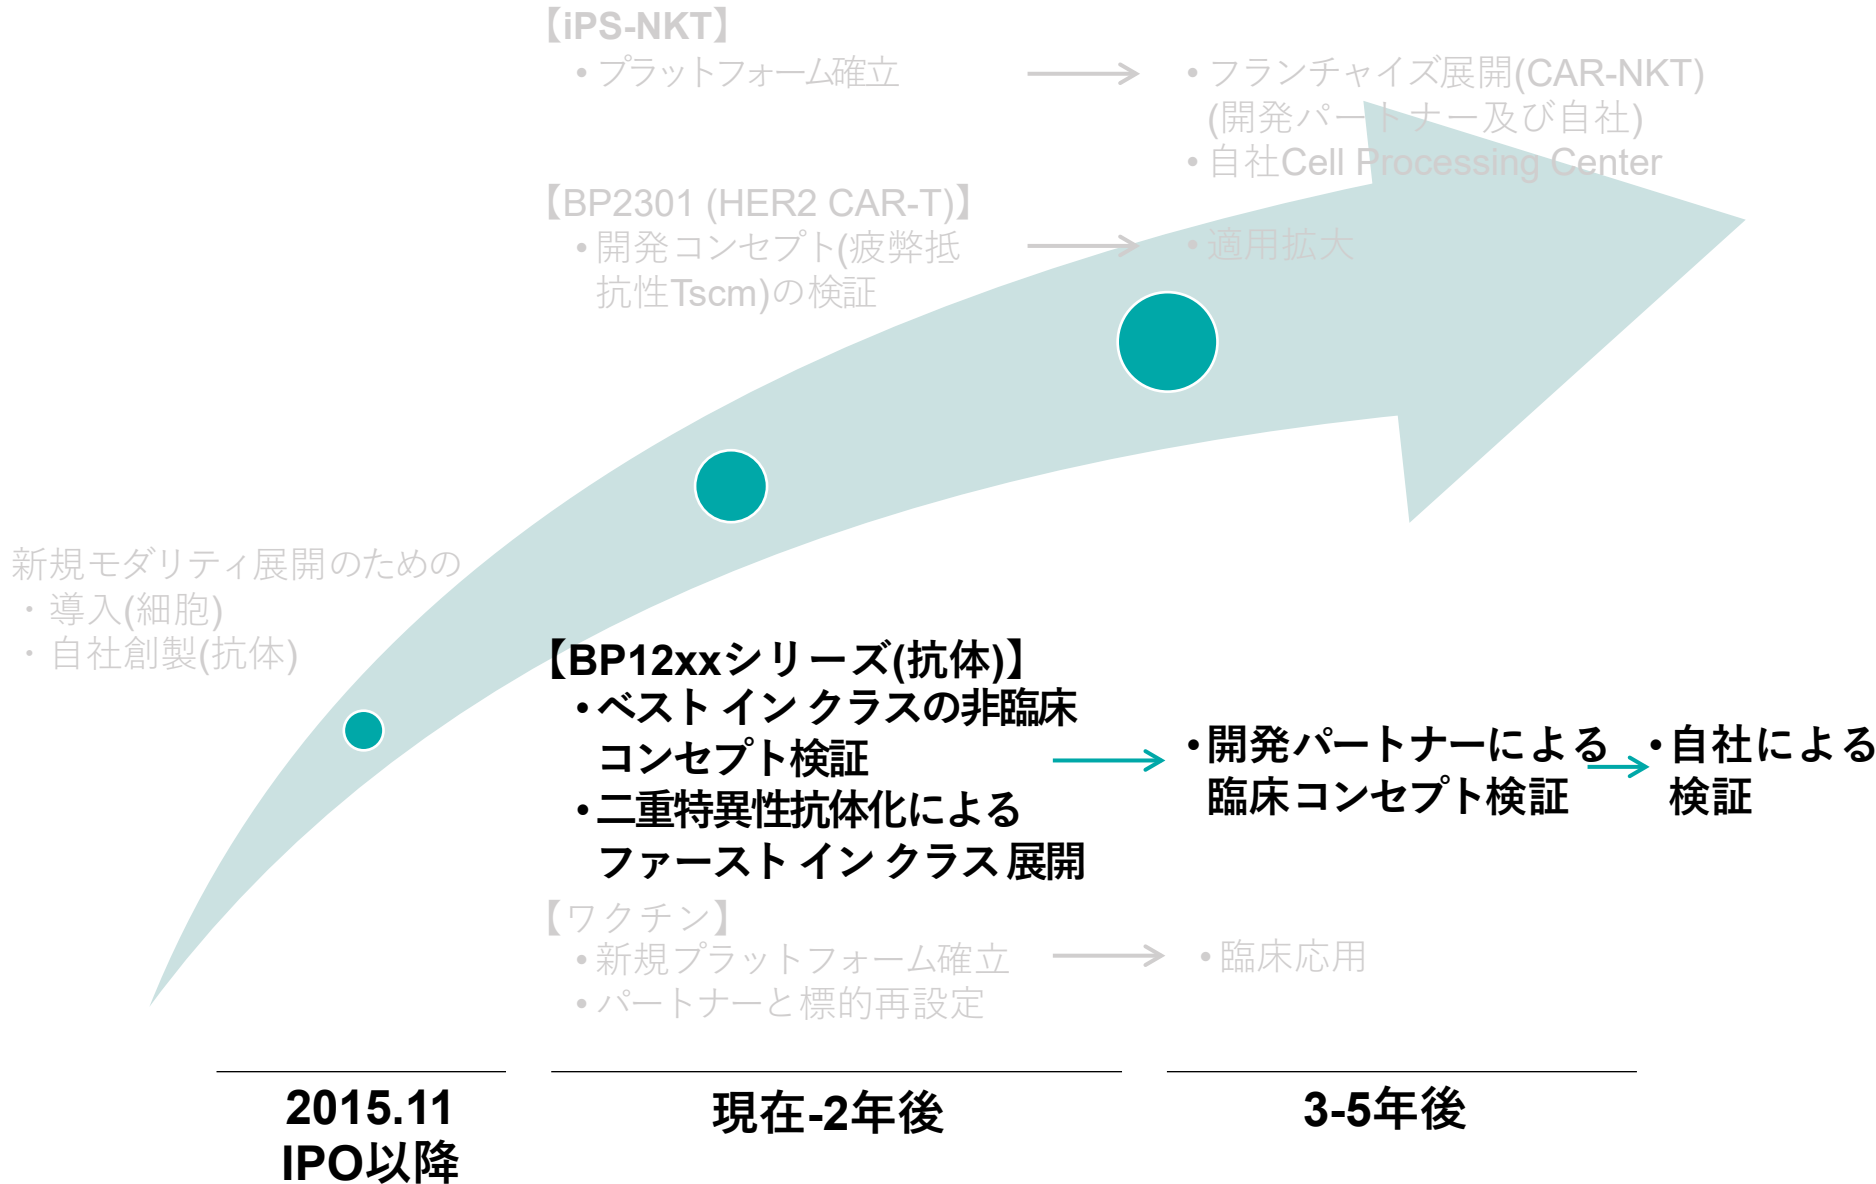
【iPS-NKT】
• プラットフォーム確立

• フランチャイズ展開(CAR-NKT)
(開発パートナー及び自社)
• 自社Cell Processing Center

【BP2301 (HER2 CAR-T)】
• 開発コンセプト(疲弊抵抗性Tscm)の検証

• 適用拡大

新規モダリティ展開のための
・導入(細胞)
・自社創製(抗体)

【BP12xxシリーズ(抗体)】
• ベスト イン クラスの非臨床コンセプト検証
• 二重特異性抗体化によるファースト イン クラス 展開

• 開発パートナーによる臨床コンセプト検証

• 自社による検証

【ワクチン】
• 新規プラットフォーム確立
• パートナーと標的再設定

• 臨床応用

2015.11
IPO以降

現在-2年後

3-5年後